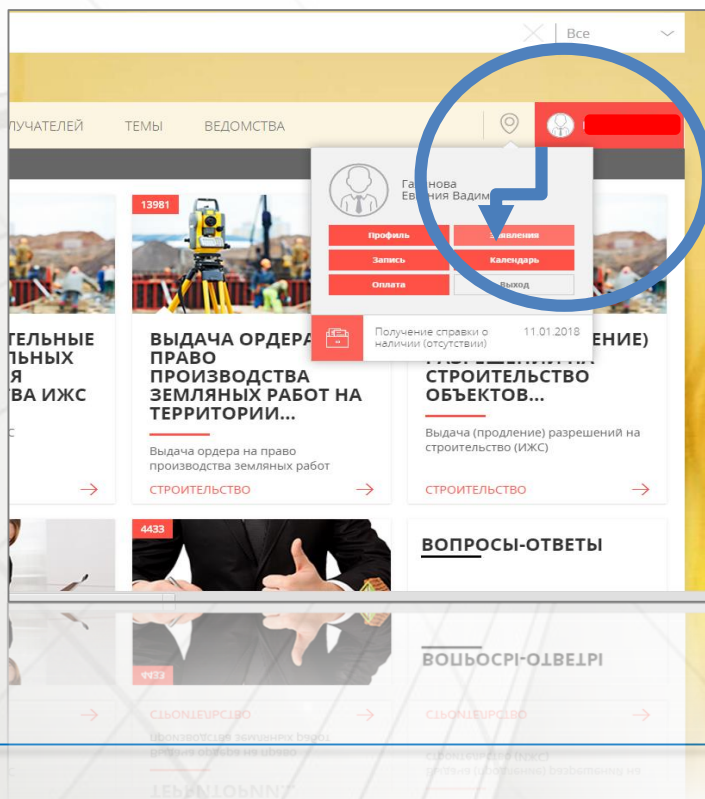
Все

ЛУЧАТЕЛЕЙ ТЕМЫ ВЕДОМСТВА

Га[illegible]нова
Ев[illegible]ния Вадим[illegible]

Профиль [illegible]явления
Запись Календарь
Оплата Выход

Получение справки о наличии (отсутствии) 11.01.2018

13981

ТЕЛЬНЫЕ
ЛЬНЫХ
Я
ВА ИЖС

ВЫДАЧА ОРДЕРА НА ПРАВО ПРОИЗВОДСТВА ЗЕМЛЯНЫХ РАБОТ НА ТЕРРИТОРИИ...

Выдача ордера на право производства земляных работ

СТРОИТЕЛЬСТВО

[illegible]ЕНИЕ)
РАЗРЕШЕНИЯ НА СТРОИТЕЛЬСТВО ОБЪЕКТОВ...

Выдача (продление) разрешений на строительство (ИЖС)

СТРОИТЕЛЬСТВО

4433

ВОПРОСЫ-ОТВЕТЫ